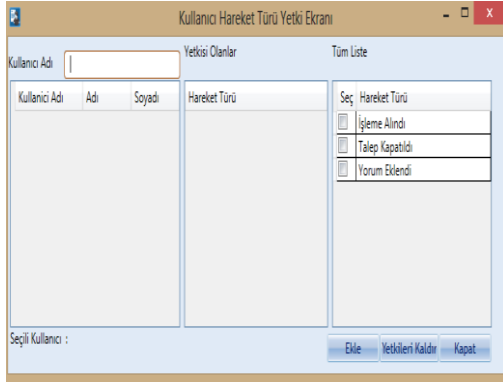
Kullanıcı Hareket Türü Yetki Ekranı

Kullanıcı Adı

Yetkisi Olanlar

Tüm Liste

| Kullanici Adı | Adı | Soyadı |
|---|---|---|

| Hareket Türü |
|---|

| Seç | Hareket Türü |
|---|---|
| | İşleme Alındı |
| | Talep Kapatıldı |
| | Yorum Eklendi |

Seçili Kullanıcı :

Ekle

Yetkileri Kaldır

Kapat